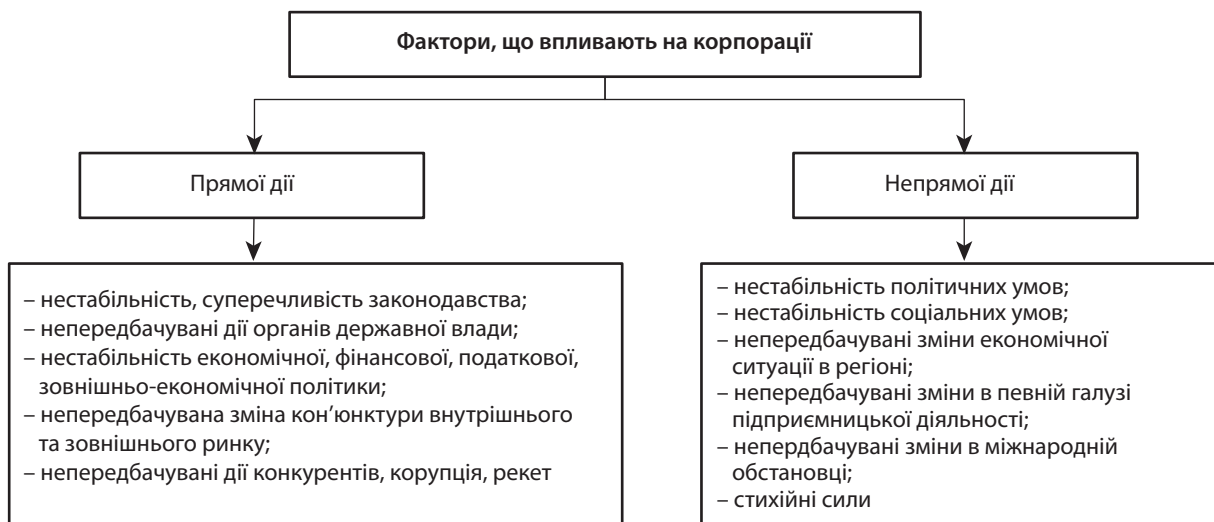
Фактори, що впливають на корпорації

Прямої дії

– нестабільність, суперечливість законодавства;
– непередбачувані дії органів державної влади;
– нестабільність економічної, фінансової, податкової, зовнішньо-економічної політики;
– непередбачувана зміна кон'юнктури внутрішнього та зовнішнього ринку;
– непередбачувані дії конкурентів, корупція, рекет

Непрямої дії

– нестабільність політичних умов;
– нестабільність соціальних умов;
– непередбачувані зміни економічної ситуації в регіоні;
– непередбачувані зміни в певній галузі підприємницької діяльності;
– непердбачувані зміни в міжнародній обстановці;
– стихійні сили